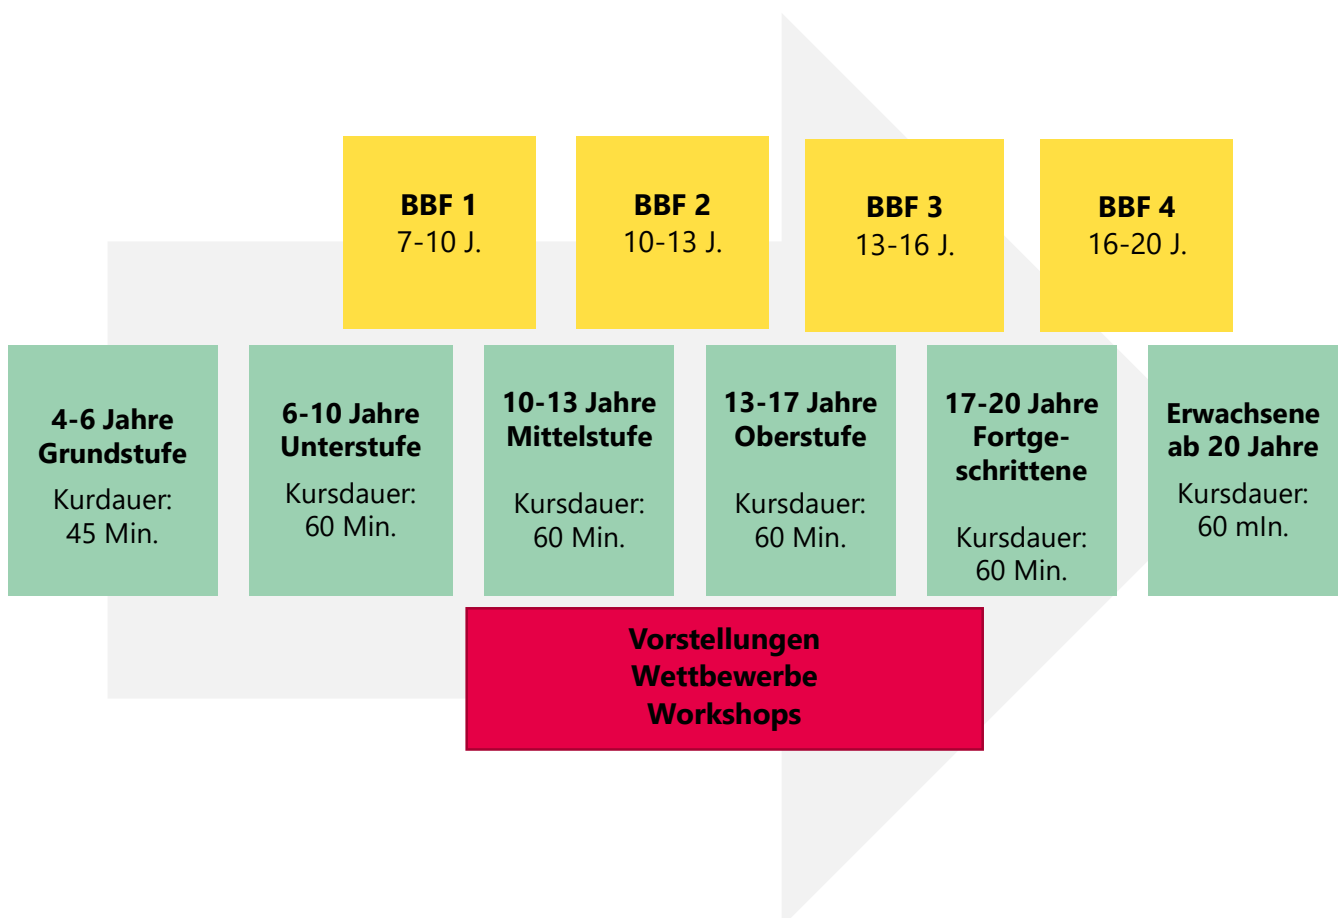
**BBF 1**
7-10 J.

**BBF 2**
10-13 J.

**BBF 3**
13-16 J.

**BBF 4**
16-20 J.

**4-6 Jahre Grundstufe**
Kurdauer: 45 Min.

**6-10 Jahre Unterstufe**
Kursdauer: 60 Min.

**10-13 Jahre Mittelstufe**
Kursdauer: 60 Min.

**13-17 Jahre Oberstufe**
Kursdauer: 60 Min.

**17-20 Jahre Fortgeschrittene**
Kursdauer: 60 Min.

**Erwachsene ab 20 Jahre**
Kursdauer: 60 mIn.

**Vorstellungen**
**Wettbewerbe**
**Workshops**